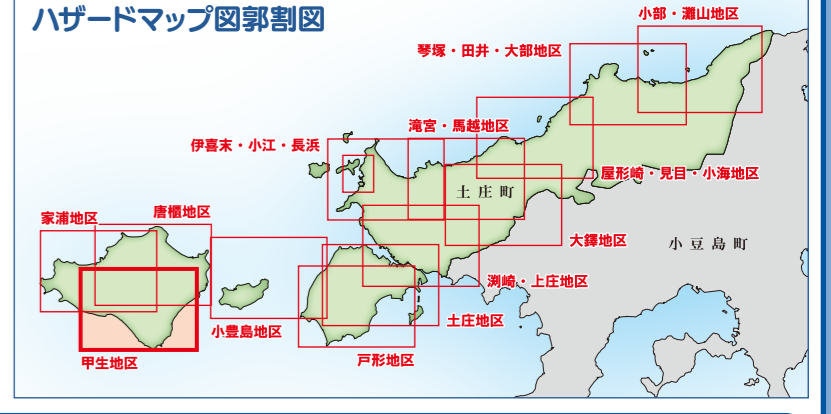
ハザードマップ図郭割図

小部・灘山地区

琴塚・田井・大部地区

滝宮・馬越地区

伊喜末・小江・長浜

屋形崎・見目・小海地区

土庄町

家浦地区

唐櫃地区

大鐸地区

小豆島町

渕崎・上庄地区

土庄地区

小豊島地区

甲生地区

戸形地区